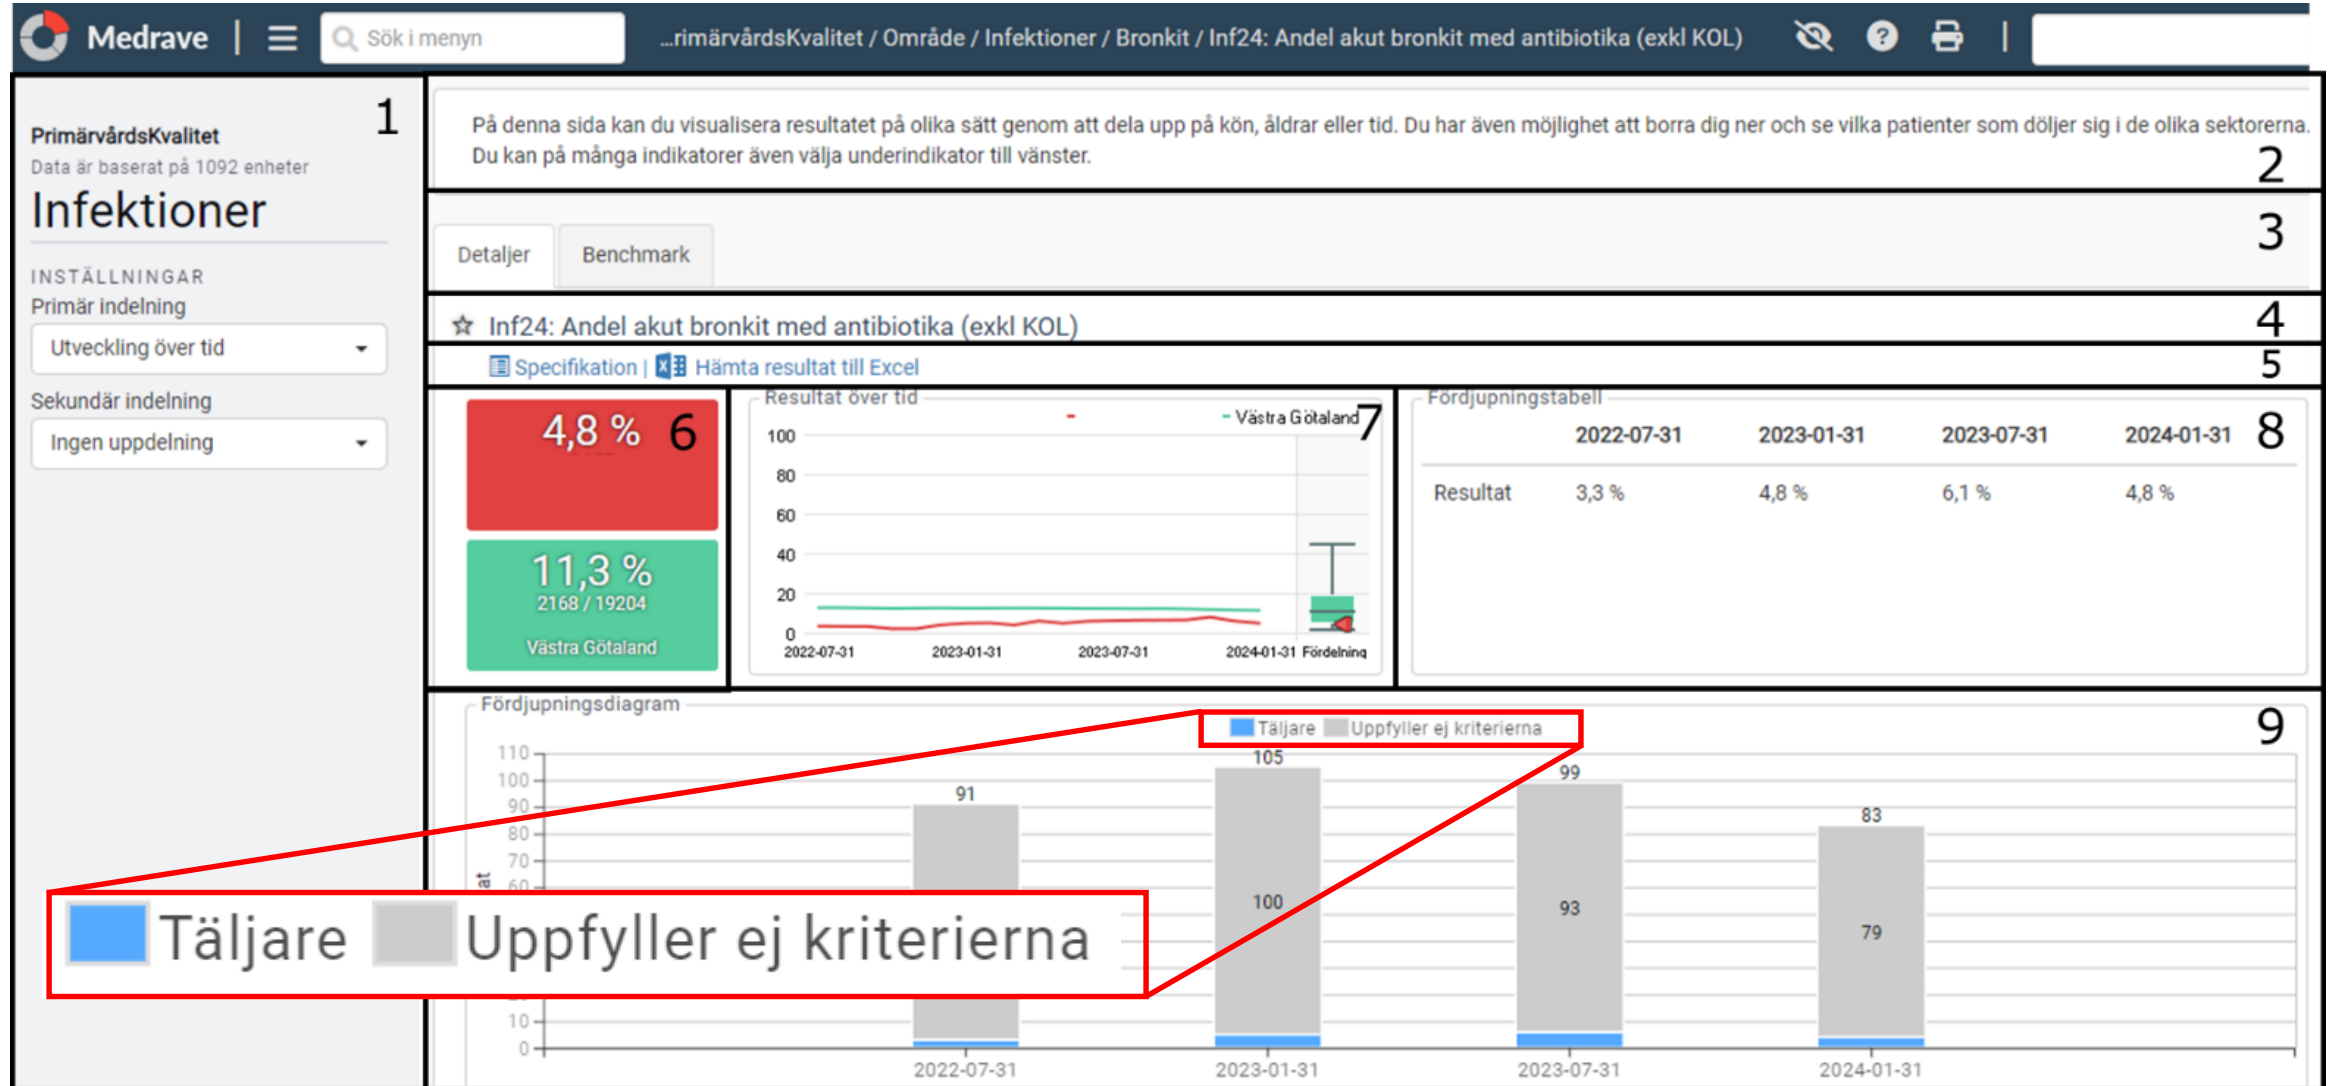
Medrave | Sök i menyn ...rimärvårdsKvalitet / Område / Infektioner / Bronkit / Inf24: Andel akut bronkit med antibiotika (exkl KOL)

1

PrimärvårdsKvalitet
Data är baserat på 1092 enheter

Infektioner

INSTÄLLNINGAR
Primär indelning
Utveckling över tid
Sekundär indelning
Ingen uppdelning

På denna sida kan du visualisera resultatet på olika sätt genom att dela upp på kön, åldrar eller tid. Du har även möjlighet att borra dig ner och se vilka patienter som döljer sig i de olika sektorerna.
Du kan på många indikatorer även välja underindikator till vänster.

2

Detaljer Benchmark

3

Inf24: Andel akut bronkit med antibiotika (exkl KOL)

4

Specifikation | Hämta resultat till Excel

5

4,8 % 6

11,3 %
2168 / 19204
Västra Götaland

Resultat över tid
Västra Götaland 7
100
80
60
40
20
0
2022-07-31 2023-01-31 2023-07-31 2024-01-31 Fördelning

Fördjupningstabell 8

| | 2022-07-31 | 2023-01-31 | 2023-07-31 | 2024-01-31 |
|---|---|---|---|---|
| Resultat | 3,3 % | 4,8 % | 6,1 % | 4,8 % |

Fördjupningsdiagram 9
Täljare Uppfyller ej kriterierna
110
100
90
80
70
60
10
0
91 105 99 83
100 93 79
2022-07-31 2023-01-31 2023-07-31 2024-01-31

Täljare Uppfyller ej kriterierna